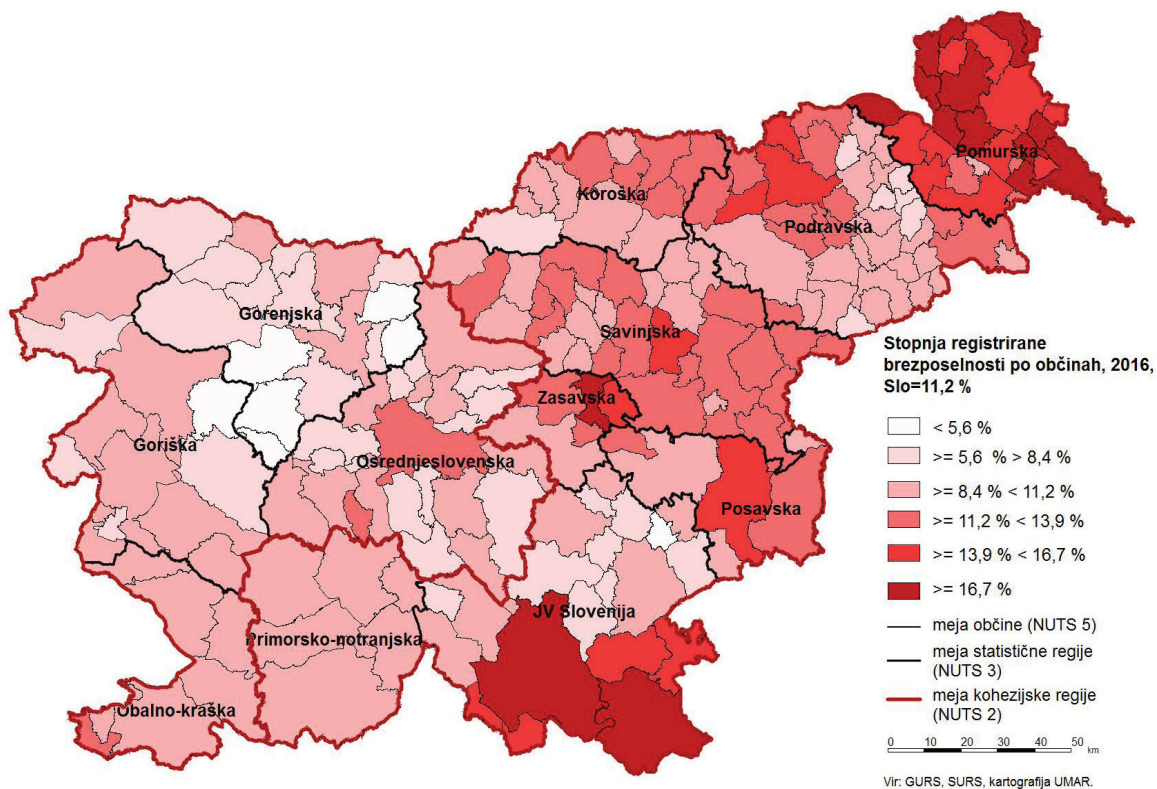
Pomurska

Koroška

Podravska

Gorenjska

Savinjska

Zasavska

Goriška

Osrednjeslovenska

Posavska

JV Slovenija

Primorsko-notranjska

Obalno-kraška

Stopnja registrirane brezposelnosti po občinah, 2016, Slo=11,2 %

< 5,6 %

>= 5,6 % > 8,4 %

>= 8,4 % < 11,2 %

>= 11,2 % < 13,9 %

>= 13,9 % < 16,7 %

>= 16,7 %

meja občine (NUTS 5)

meja statistične regije (NUTS 3)

meja kohezijske regije (NUTS 2)

0 10 20 30 40 50 km

Vir: GURS, SURS, kartografija UMAR.